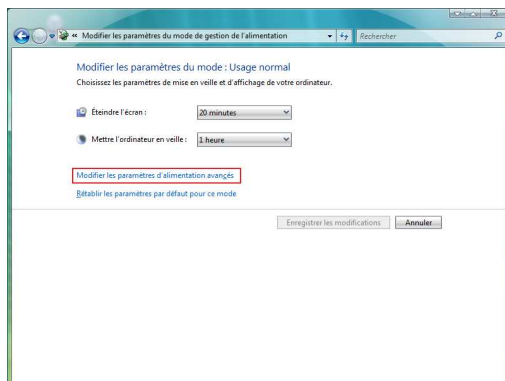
« Modifier les paramètres du mode de gestion de l'alimentation

Rechercher

Modifier les paramètres du mode : Usage normal

Choisissez les paramètres de mise en veille et d'affichage de votre ordinateur.

Éteindre l'écran : 20 minutes

Mettre l'ordinateur en veille : 1 heure

Modifier les paramètres d'alimentation avancés

Rétablir les paramètres par défaut pour ce mode

Enregistrer les modifications

Annuler